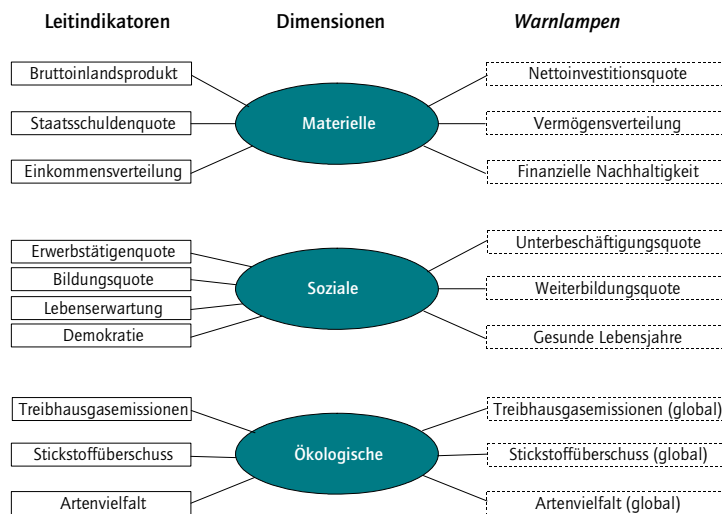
Leitindikatoren

Dimensionen

Warnlampen

Bruttoinlandsprodukt

Staatsschuldenquote

Einkommensverteilung

Materielle

Nettoinvestitionsquote

Vermögensverteilung

Finanzielle Nachhaltigkeit

Erwerbstätigenquote

Bildungsquote

Lebenserwartung

Demokratie

Soziale

Unterbeschäftigungsquote

Weiterbildungsquote

Gesunde Lebensjahre

Treibhausgasemissionen

Stickstoffüberschuss

Artenvielfalt

Ökologische

Treibhausgasemissionen (global)

Stickstoffüberschuss (global)

Artenvielfalt (global)